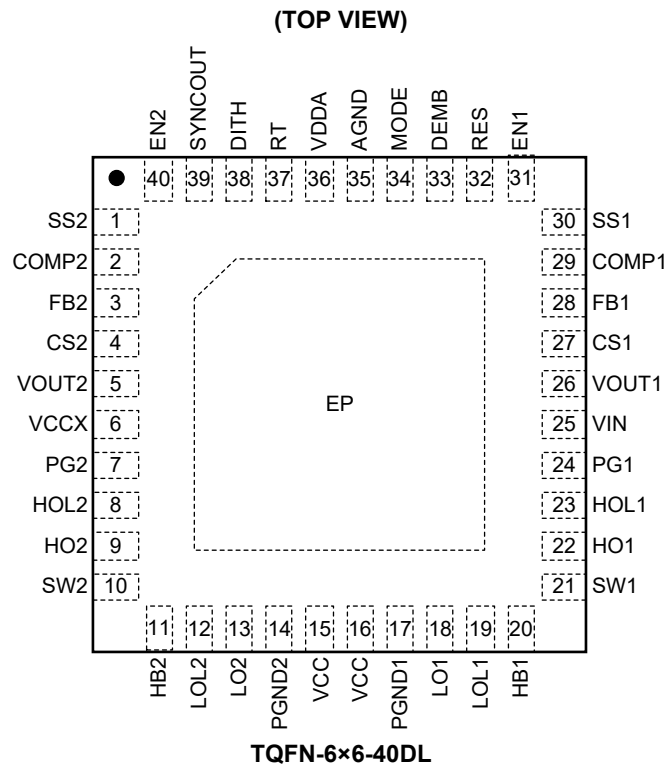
(TOP VIEW)

EN2 40
SYNCOUT 39
DITH 38
RT 37
VDDA 36
AGND 35
MODE 34
DEMB 33
RES 32
EN1 31

SS2 1
COMP2 2
FB2 3
CS2 4
VOUT2 5
VCCX 6
PG2 7
HOL2 8
HO2 9
SW2 10

30 SS1
29 COMP1
28 FB1
27 CS1
26 VOUT1
25 VIN
24 PG1
23 HOL1
22 HO1
21 SW1

EP

11 HB2
12 LOL2
13 LO2
14 PGND2
15 VCC
16 VCC
17 PGND1
18 LO1
19 LOL1
20 HB1

TQFN-6×6-40DL